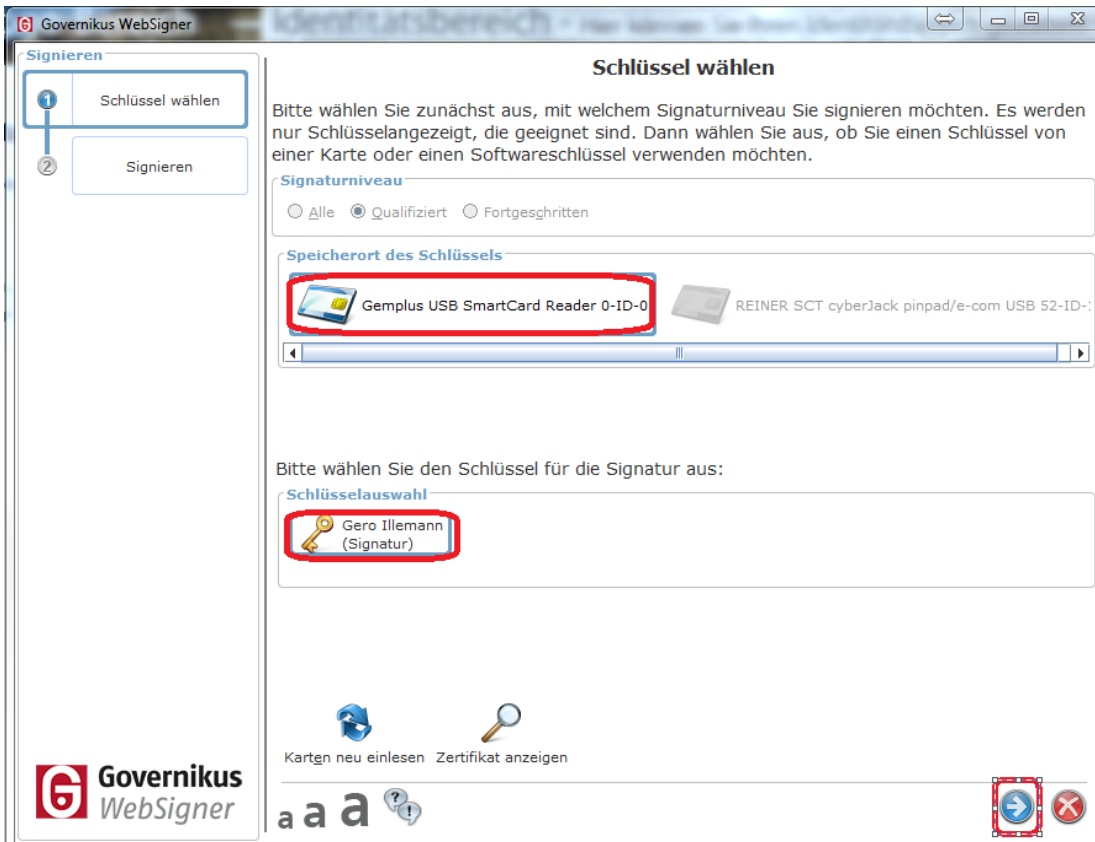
Governikus WebSigner

Identitätsbereich - Hier können Sie Ihren Identitäts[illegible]

Signieren

1 Schlüssel wählen

2 Signieren

Schlüssel wählen

Bitte wählen Sie zunächst aus, mit welchem Signaturniveau Sie signieren möchten. Es werden nur Schlüsselangezeigt, die geeignet sind. Dann wählen Sie aus, ob Sie einen Schlüssel von einer Karte oder einen Softwareschlüssel verwenden möchten.

Signaturniveau

Alle Qualifiziert Fortgeschritten

Speicherort des Schlüssels

Gemplus USB SmartCard Reader 0-ID-0

REINER SCT cyberJack pinpad/e-com USB 52-ID-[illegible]

Bitte wählen Sie den Schlüssel für die Signatur aus:

Schlüsselauswahl

Gero Illemann (Signatur)

Karten neu einlesen

Zertifikat anzeigen

Governikus WebSigner

a a a